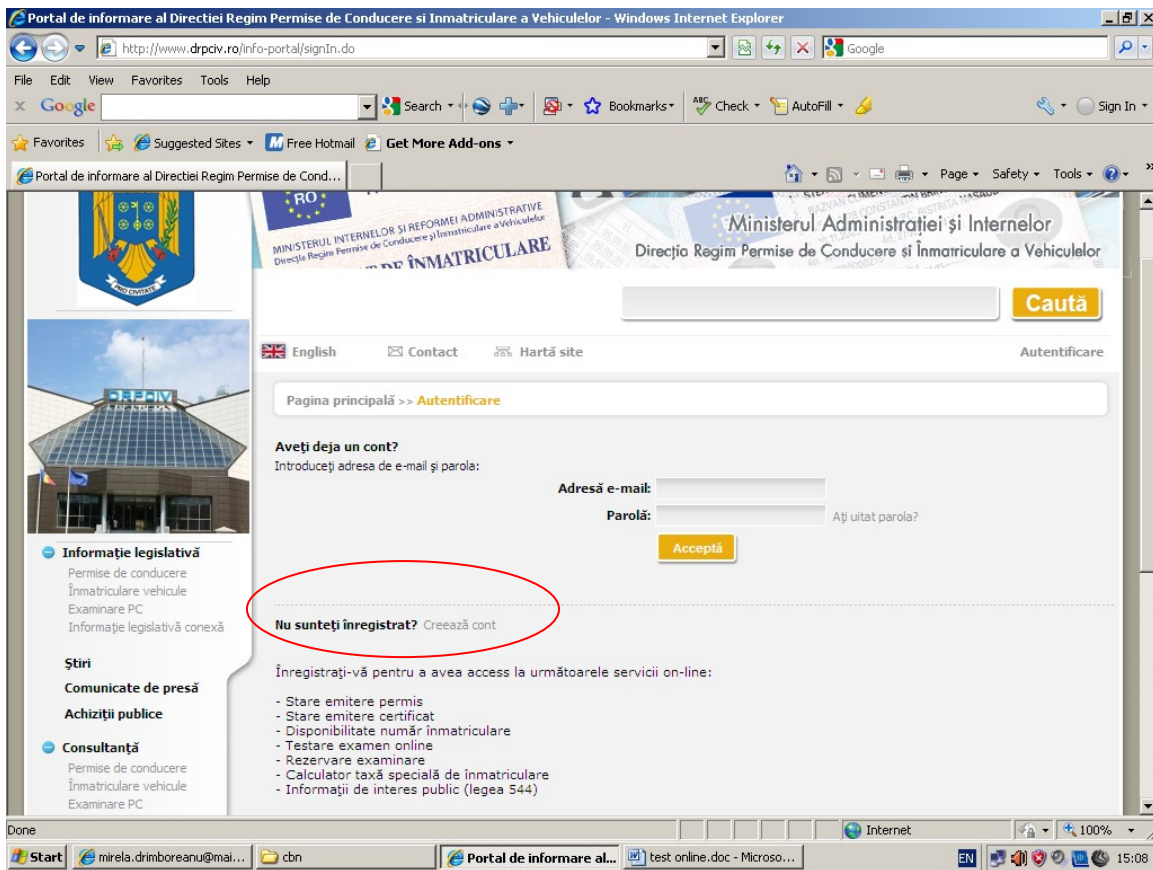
Portal de informare al Directiei Regim Permise de Conducere si Inmatriculare a Vehiculelor - Windows Internet Explorer

http://www.drpciv.ro/info-portal/signIn.do

Google

File Edit View Favorites Tools Help

Google

Search Bookmarks Check AutoFill Sign In

Favorites Suggested Sites Free Hotmail Get More Add-ons

Portal de informare al Directiei Regim Permise de Cond...

Page Safety Tools

RO

MINISTERUL INTERNELOR ŞI REFORMEI ADMINISTRATIVE

Direcţia Regim Permise de Conducere şi Înmatriculare a Vehiculelor

DE ÎNMATRICULARE

Ministerul Administraţiei şi Internelor

Direcţia Regim Permise de Conducere şi Înmatriculare a Vehiculelor

PRO CIVITATE

Caută

English Contact Hartă site Autentificare

Pagina principală >> Autentificare

Aveţi deja un cont?

Introduceţi adresa de e-mail şi parola:

Adresă e-mail:

Parolă: Aţi uitat parola?

Acceptă

Nu sunteţi înregistrat? Creează cont

Înregistraţi-vă pentru a avea access la următoarele servicii on-line:

- Stare emitere permis
- Stare emitere certificat
- Disponibilitate număr înmatriculare
- Testare examen online
- Rezervare examinare
- Calculator taxă specială de înmatriculare
- Informaţii de interes public (legea 544)

Informaţie legislativă
Permise de conducere
Înmatriculare vehicule
Examinare PC
Informaţie legislativă conexă

Ştiri

Comunicate de presă

Achiziţii publice

Consultanţă
Permise de conducere
Înmatriculare vehicule
Examinare PC

Done

Internet

100%

Start mirela.drimboreanu@mai... cbn Portal de informare al... test online.doc - Microso...

EN 15:08